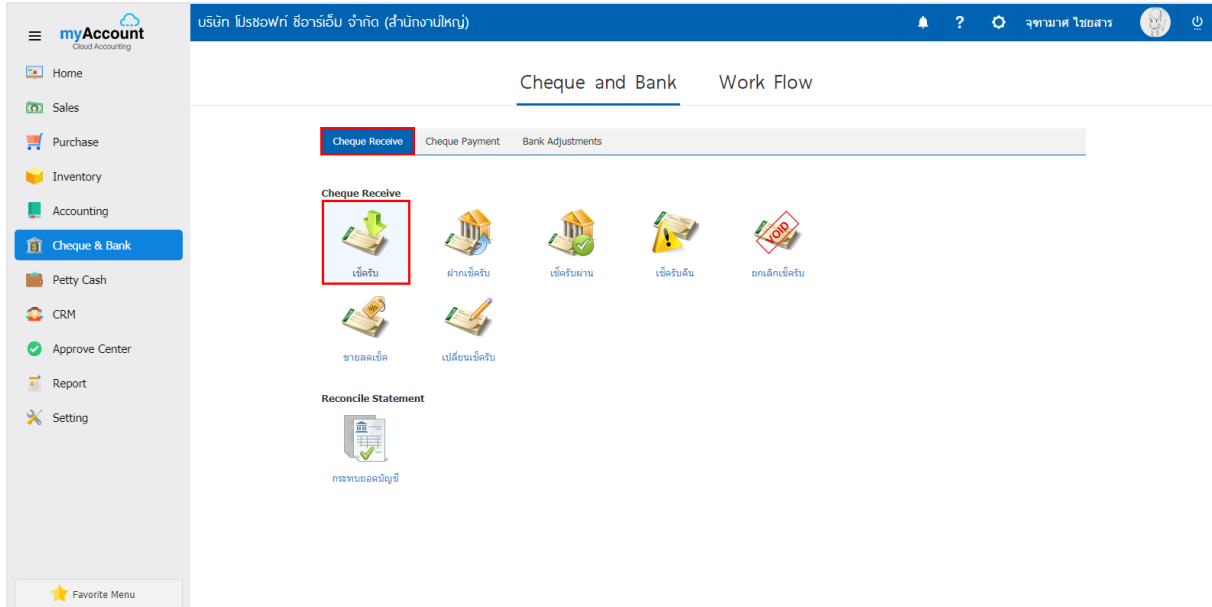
myAccount
Cloud Accounting

บริษัท โปรซอฟท์ ซีอาร์เอ็ม จำกัด (สำนักงานใหญ่)

จุฑามาศ ไชยสาร

Home
Sales
Purchase
Inventory
Accounting
Cheque & Bank
Petty Cash
CRM
Approve Center
Report
Setting

Favorite Menu

Cheque and Bank
Work Flow

Cheque Receive
Cheque Payment
Bank Adjustments

Cheque Receive

เช็ครับ
ฝากเช็ครับ
เช็ครับผ่าน
เช็ครับคืน
VOID
ยกเลิกเช็ครับ
ขายลดเช็ค
เปลี่ยนเช็ครับ

Reconcile Statement

กระทบยอดบัญชี